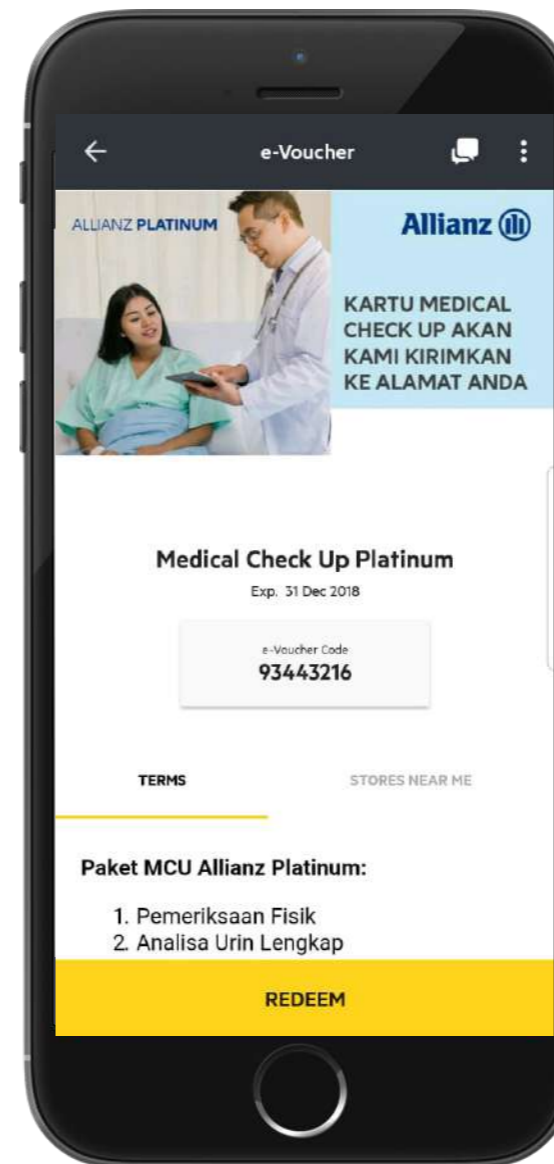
e-Voucher

ALLIANZ PLATINUM

Allianz

KARTU MEDICAL CHECK UP AKAN KAMI KIRIMKAN KE ALAMAT ANDA

Medical Check Up Platinum

Exp. 31 Dec 2018

e-Voucher Code
93443216

TERMS

STORES NEAR ME

Paket MCU Allianz Platinum:

1. Pemeriksaan Fisik
2. Analisa Urin Lengkap

REDEEM